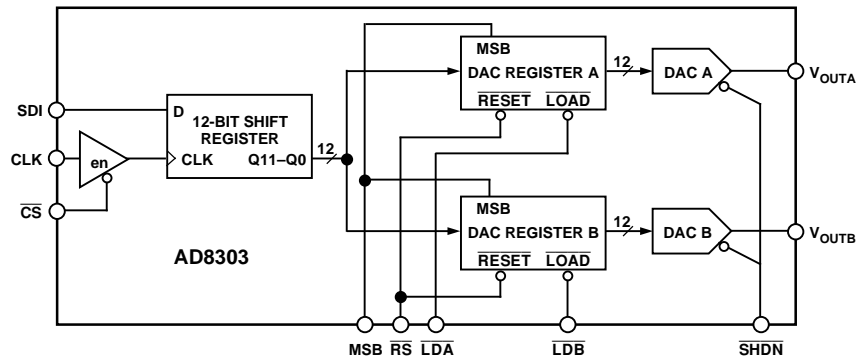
MSB
DAC REGISTER A
$\overline{\text{RESET}}$ $\overline{\text{LOAD}}$
12
DAC A
$V_{OUTA}$
SDI
D
12-BIT SHIFT REGISTER
CLK
en
CLK
Q11–Q0
12
$\overline{\text{CS}}$
MSB
DAC REGISTER B
$\overline{\text{RESET}}$ $\overline{\text{LOAD}}$
12
DAC B
$V_{OUTB}$
AD8303
MSB $\overline{\text{RS}}$ $\overline{\text{LDA}}$ $\overline{\text{LDB}}$ $\overline{\text{SHDN}}$